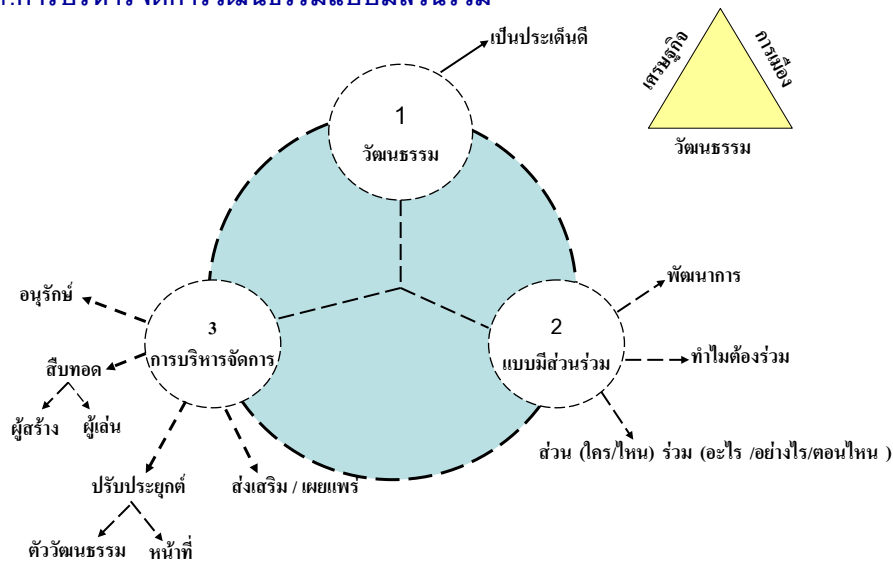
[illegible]

เป็นประเด็นดี

เศรษฐกิจ
การเมือง
วัฒนธรรม

1
วัฒนธรรม

พัฒนาการ

อนุรักษ์

3
การบริหารจัดการ

2
แบบมีส่วนร่วม

ทำไมต้องร่วม

สืบทอด

ผู้สร้าง
ผู้เล่น

ส่วน (ใคร/ไหน) ร่วม (อะไร /อย่างไร/ตอนไหน )

ปรับประยุกต์
ส่งเสริม / เผยแพร่

ตัววัฒนธรรม
หน้าที่